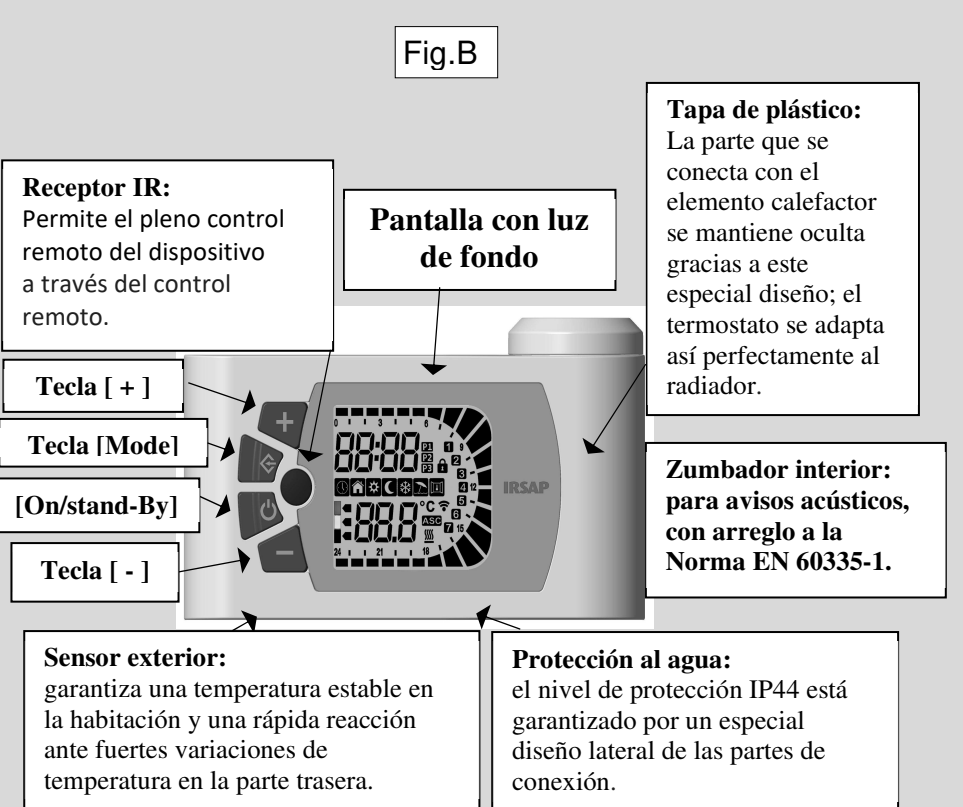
Fig.B

Receptor IR:
Permite el pleno control remoto del dispositivo a través del control remoto.

Pantalla con luz de fondo

Tapa de plástico:
La parte que se conecta con el elemento calefactor se mantiene oculta gracias a este especial diseño; el termostato se adapta así perfectamente al radiador.

Tecla [ + ]

Tecla [Mode]

[On/stand-By]

Tecla [ - ]

0 3 6 9 12 15 18 21 24

88:88 P1 P2 P3

1 2 3 4 5 6 7

88.8 °C ASC

IRSAP

Zumbador interior: para avisos acústicos, con arreglo a la Norma EN 60335-1.

Sensor exterior:
garantiza una temperatura estable en la habitación y una rápida reacción ante fuertes variaciones de temperatura en la parte trasera.

Protección al agua:
el nivel de protección IP44 está garantizado por un especial diseño lateral de las partes de conexión.